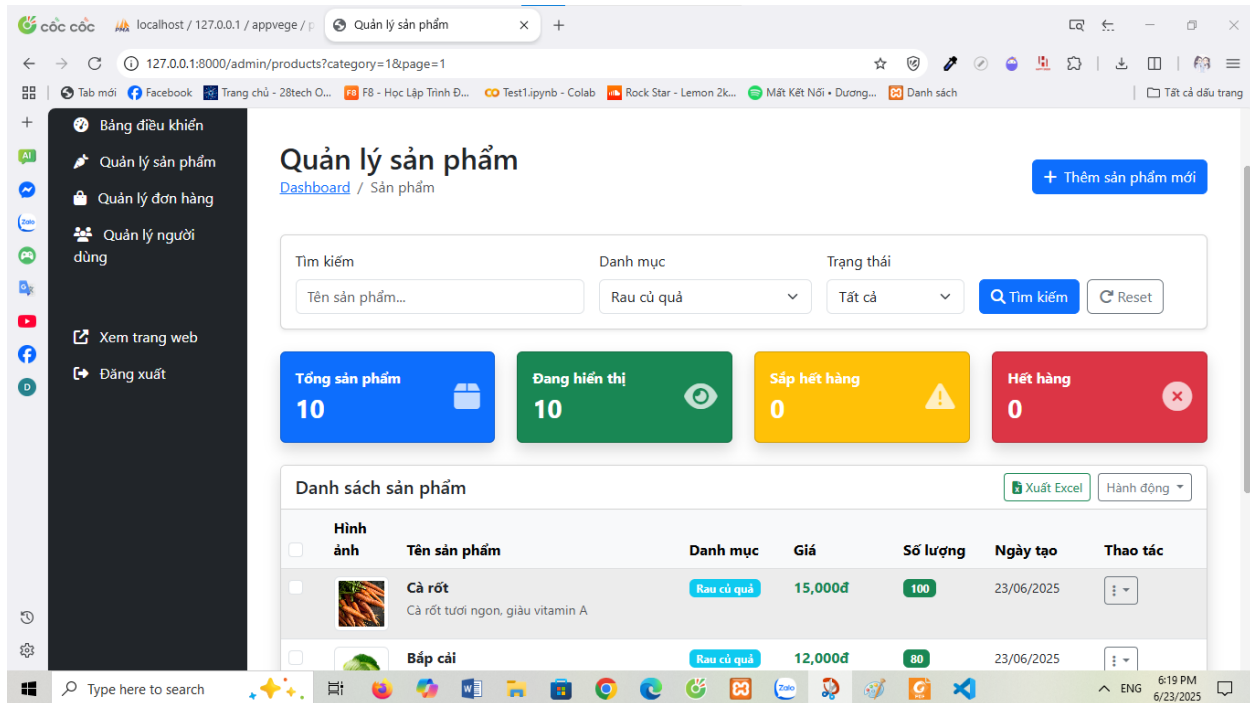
cốc cốc | localhost / 127.0.0.1 / appvege / p | Quản lý sản phẩm ×

127.0.0.1:8000/admin/products?category=1&page=1

Tab mới | Facebook | Trang chủ - 28tech O... | F8 - Học Lập Trình Đ... | Test1.ipynb - Colab | Rock Star - Lemon 2k... | Mất Kết Nối • Dương... | Danh sách | Tất cả dấu trang

Bảng điều khiển
Quản lý sản phẩm
Quản lý đơn hàng
Quản lý người dùng
Xem trang web
Đăng xuất

Quản lý sản phẩm
Dashboard / Sản phẩm

+ Thêm sản phẩm mới

Tìm kiếm
Tên sản phẩm...
Danh mục
Rau củ quả
Trạng thái
Tất cả
Tìm kiếm
Reset

Tổng sản phẩm
10
Đang hiển thị
10
Sắp hết hàng
0
Hết hàng
0

Danh sách sản phẩm
Xuất Excel
Hành động

| | Hình ảnh | Tên sản phẩm | Danh mục | Giá | Số lượng | Ngày tạo | Thao tác |
|---|---|---|---|---|---|---|---|
| | | Cà rốt<br>Cà rốt tươi ngon, giàu vitamin A | Rau củ quả | 15,000đ | 100 | 23/06/2025 | |
| | | Bắp cải | Rau củ quả | 12,000đ | 80 | 23/06/2025 | |

Type here to search
ENG 6:19 PM 6/23/2025